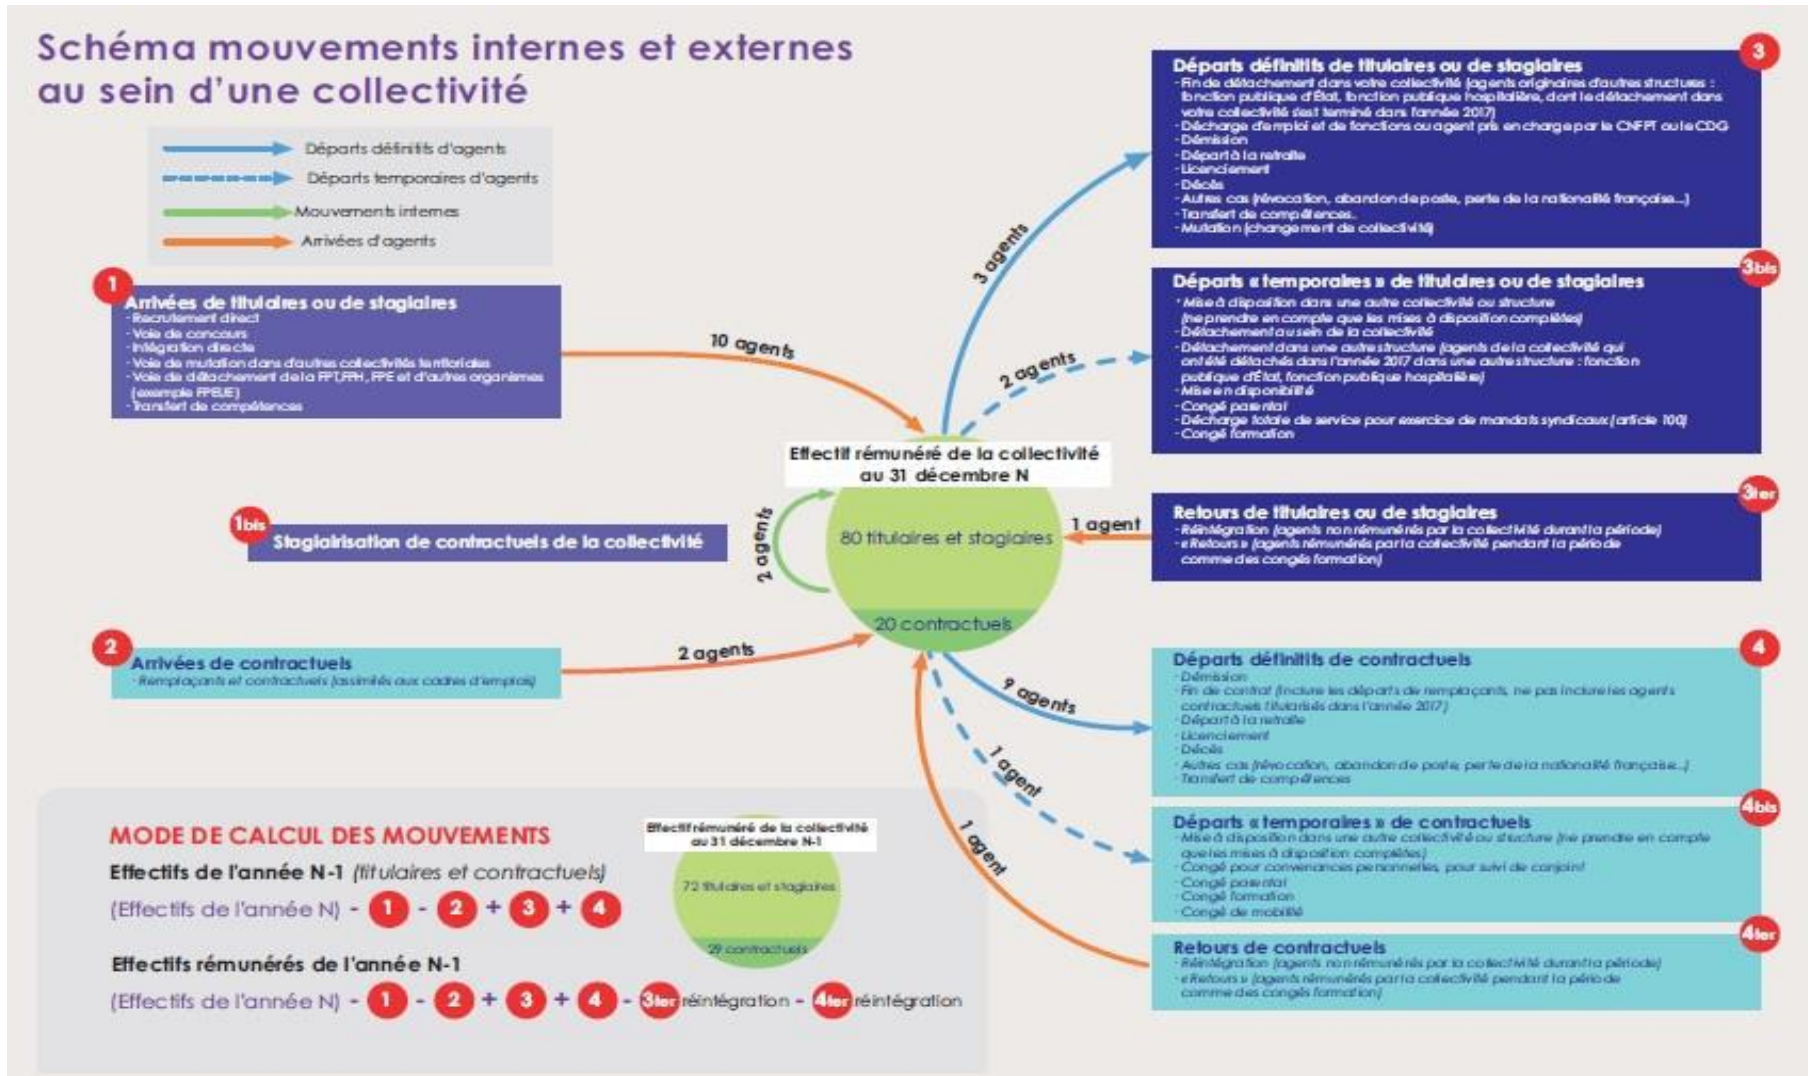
Schéma mouvements internes et externes au sein d'une collectivité

Départs définitifs d'agents
Départs temporaires d'agents
Mouvements internes
Arrivées d'agents

1
Arrivées de titulaires ou de stagiaires
-Recrutement direct
-Voie de concours
-Intégration directe
-Voie de mutation dans d'autres collectivités territoriales
-Voie de détachement de la FPT,FPH, FPE et d'autres organismes (exemple FPEUE)
-Transfert de compétences

1bis
Stagiairisation de contractuels de la collectivité

2
Arrivées de contractuels
-Remplaçants et contractuels (assimilés aux cadres d'emplois)

10 agents
2 agents
2 agents
3 agents
2 agents
1 agent
9 agents
1 agent
1 agent

Effectif rémunéré de la collectivité au 31 décembre N
80 titulaires et stagiaires
20 contractuels

3
Départs définitifs de titulaires ou de stagiaires
-Fin de détachement dans votre collectivité (agents originaires d'autres structures : fonction publique d'État, fonction publique hospitalière, dont le détachement dans votre collectivité s'est terminé dans l'année 2017)
-Décharge d'emploi et de fonctions ou agent pris en charge par le CNFPT ou le CDG
-Démission
-Départ à la retraite
-Licenciement
-Décès
-Autres cas (révocation, abandon de poste, perte de la nationalité française...)
-Transfert de compétences.
-Mutation (changement de collectivité)

3bis
Départs «temporaires» de titulaires ou de stagiaires
-Mise à disposition dans une autre collectivité ou structure (ne prendre en compte que les mises à disposition complètes)
-Détachement au sein de la collectivité
-Détachement dans une autre structure (agents de la collectivité qui ont été détachés dans l'année 2017 dans une autre structure : fonction publique d'État, fonction publique hospitalière)
-Mise en disponibilité
-Congé parental
-Décharge totale de service pour exercice de mandats syndicaux (article 100)
-Congé formation

3ter
Retours de titulaires ou de stagiaires
-Réintégration (agents non rémunérés par la collectivité durant la période)
-«Retours» (agents rémunérés par la collectivité pendant la période comme des congés formation)

4
Départs définitifs de contractuels
-Démission
-Fin de contrat (inclure les départs de remplaçants, ne pas inclure les agents contractuels titularisés dans l'année 2017)
-Départ à la retraite
-Licenciement
-Décès
-Autres cas (révocation, abandon de poste, perte de la nationalité française...)
-Transfert de compétences

4bis
Départs «temporaires» de contractuels
-Mise à disposition dans une autre collectivité ou structure (ne prendre en compte que les mises à disposition complètes)
-Congé pour convenances personnelles, pour suivi de conjoint
-Congé parental
-Congé formation
-Congé de mobilité

4ter
Retours de contractuels
-Réintégration (agents non rémunérés par la collectivité durant la période)
-«Retours» (agents rémunérés par la collectivité pendant la période comme des congés formation)

MODE DE CALCUL DES MOUVEMENTS
Effectifs de l'année N-1 (titulaires et contractuels)
(Effectifs de l'année N) - 1 - 2 + 3 + 4
Effectifs rémunérés de l'année N-1
(Effectifs de l'année N) - 1 - 2 + 3 + 4 - 3ter réintégration - 4ter réintégration

Effectif rémunéré de la collectivité au 31 décembre N-1
72 titulaires et stagiaires
29 contractuels